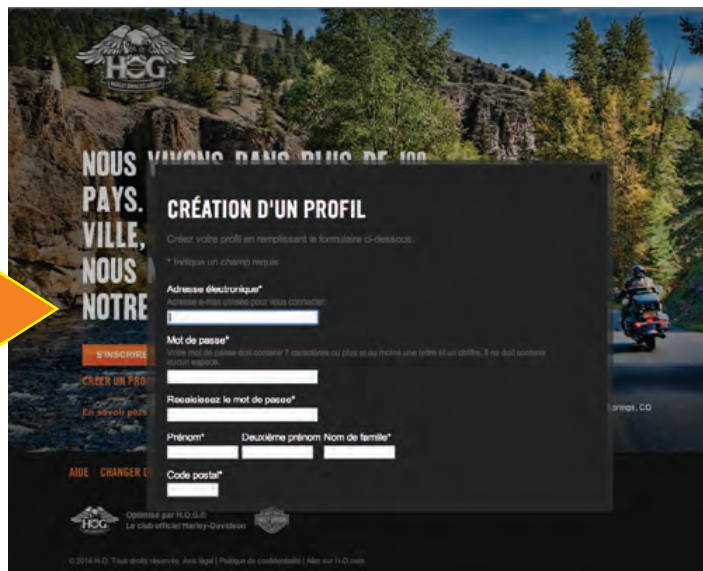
H.O.G.

HARLEY OWNERS GROUP

NOUS VIVONS DANS PLUS DE 100 PAYS. VILLE, NOUS NOTRE

S'INSCRIRE

CRÉER UN PRO

En savoir plus

AIDE CHANGER D

Optimisé par H.O.G.® Le club officiel Harley-Davidson

© 2014 H-D. Tous droits réservés. Avis légal | Politique de confidentialité | Aller sur H-D.com

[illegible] Springs, CO

CRÉATION D'UN PROFIL

Créez votre profil en remplissant le formulaire ci-dessous.

* Indique un champ requis

Adresse électronique*
Adresse e-mail utilisée pour vous connecter.

Mot de passe*
Votre mot de passe doit contenir 7 caractères ou plus et au moins une lettre et un chiffre. Il ne doit contenir aucun espace.

Ressaisissez le mot de passe*

Prénom* Deuxième prénom Nom de famille*

Code postal*